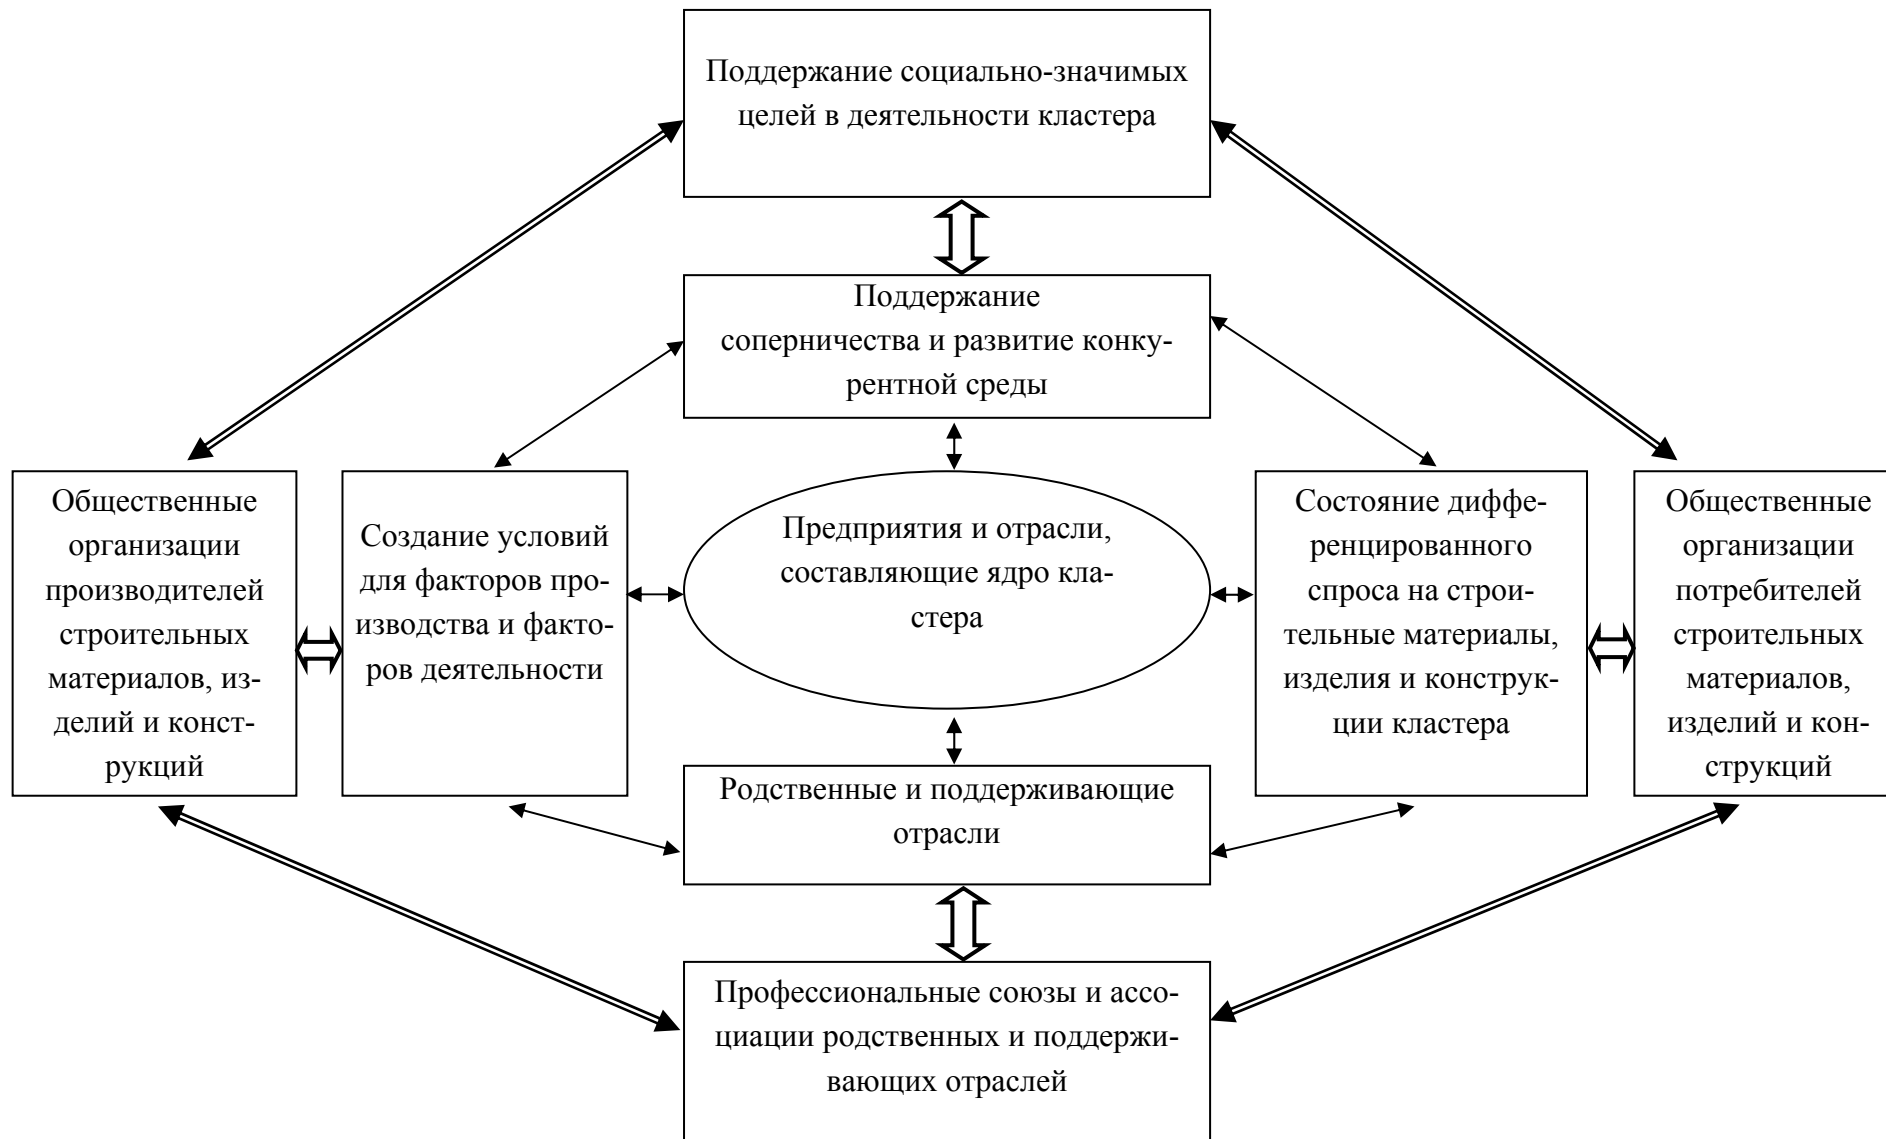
Поддержание социально-значимых целей в деятельности кластера

Поддержание соперничества и развитие конкурентной среды

Общественные организации производителей строительных материалов, изделий и конструкций

Создание условий для факторов производства и факторов деятельности

Предприятия и отрасли, составляющие ядро кластера

Состояние дифференцированного спроса на строительные материалы, изделия и конструкции кластера

Общественные организации потребителей строительных материалов, изделий и конструкций

Родственные и поддерживающие отрасли

Профессиональные союзы и ассоциации родственных и поддерживающих отраслей